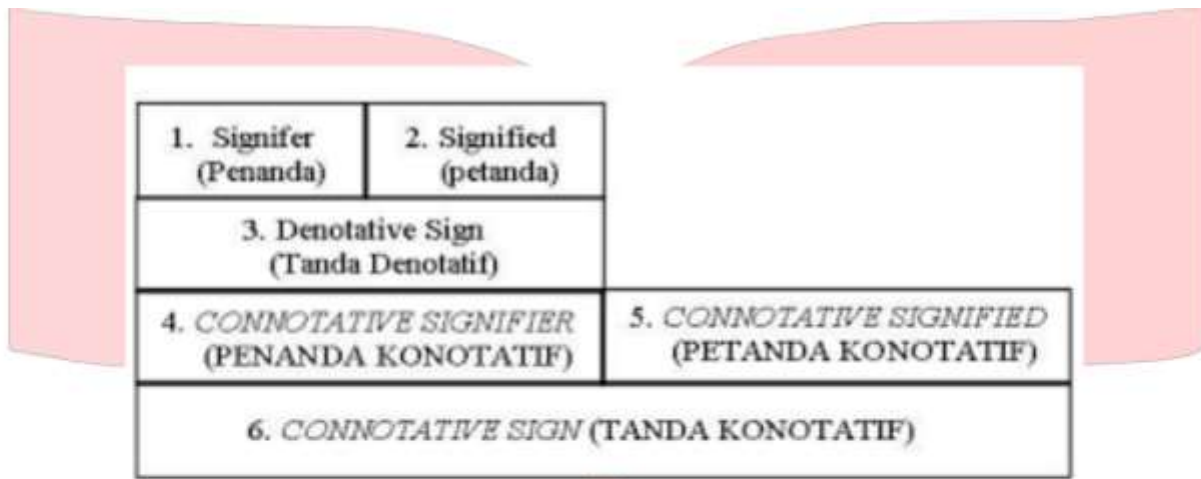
1. Signifer (Penanda)

2. Signified (petanda)

3. Denotative Sign (Tanda Denotatif)

4. CONNOTATIVE SIGNIFIER (PENANDA KONOTATIF)

5. CONNOTATIVE SIGNIFIED (PETANDA KONOTATIF)

6. CONNOTATIVE SIGN (TANDA KONOTATIF)